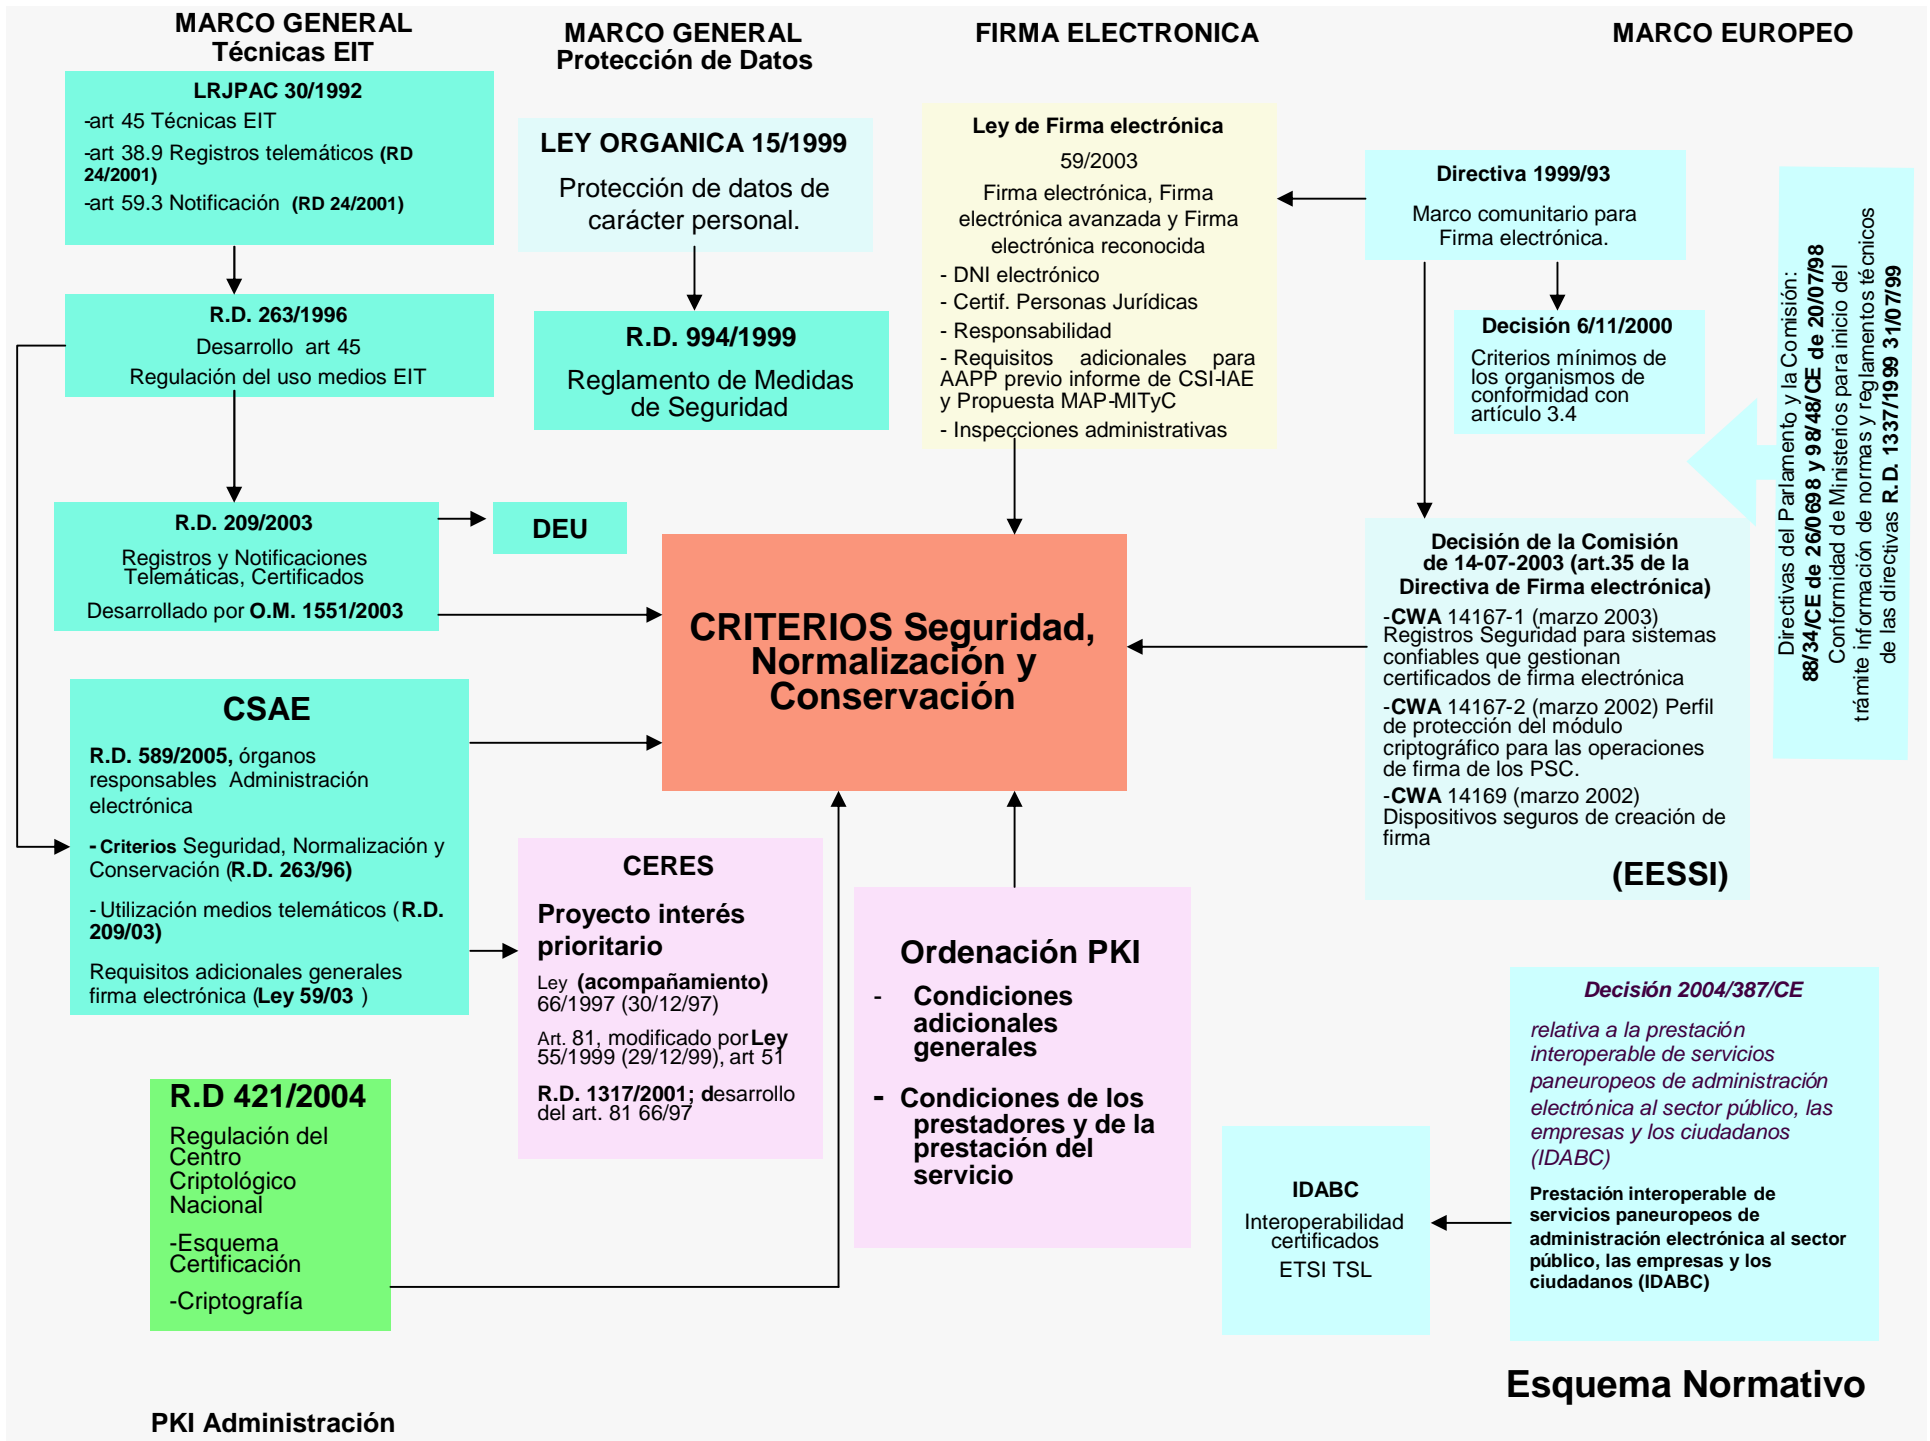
MARCO GENERAL Técnicas EIT

MARCO GENERAL Protección de Datos

FIRMA ELECTRONICA

MARCO EUROPEO

LRJPAC 30/1992
-art 45 Técnicas EIT
-art 38.9 Registros telemáticos (RD 24/2001)
-art 59.3 Notificación (RD 24/2001)

LEY ORGANICA 15/1999
Protección de datos de carácter personal.

Ley de Firma electrónica
59/2003
Firma electrónica, Firma electrónica avanzada y Firma electrónica reconocida
- DNI electrónico
- Certif. Personas Jurídicas
- Responsabilidad
- Requisitos adicionales para AAPP previo informe de CSI-IAE y Propuesta MAP-MITyC
- Inspecciones administrativas

Directiva 1999/93
Marco comunitario para Firma electrónica.

Decisión 6/11/2000
Criterios mínimos de los organismos de conformidad con artículo 3.4

Directivas del Parlamento y la Comisión: 88/34/CE de 26/06/98 y 98/48/CE de 20/07/98 Conformidad de Ministerios para inicio del trámite información de normas y reglamentos técnicos de las directivas R.D. 1337/1999 31/07/99

R.D. 263/1996
Desarrollo art 45
Regulación del uso medios EIT

R.D. 994/1999
Reglamento de Medidas de Seguridad

R.D. 209/2003
Registros y Notificaciones Telemáticas, Certificados
Desarrollado por O.M. 1551/2003

DEU

CRITERIOS Seguridad, Normalización y Conservación

Decisión de la Comisión de 14-07-2003 (art.35 de la Directiva de Firma electrónica)
-CWA 14167-1 (marzo 2003) Registros Seguridad para sistemas confiables que gestionan certificados de firma electrónica
-CWA 14167-2 (marzo 2002) Perfil de protección del módulo criptográfico para las operaciones de firma de los PSC.
-CWA 14169 (marzo 2002) Dispositivos seguros de creación de firma
(EESSI)

CSAE
R.D. 589/2005, órganos responsables Administración electrónica
- Criterios Seguridad, Normalización y Conservación (R.D. 263/96)
- Utilización medios telemáticos (R.D. 209/03)
Requisitos adicionales generales firma electrónica (Ley 59/03 )

CERES
Proyecto interés prioritario
Ley (acompañamiento) 66/1997 (30/12/97)
Art. 81, modificado por Ley 55/1999 (29/12/99), art 51
R.D. 1317/2001; desarrollo del art. 81 66/97

Ordenación PKI
- Condiciones adicionales generales
- Condiciones de los prestadores y de la prestación del servicio

Decisión 2004/387/CE
relativa a la prestación interoperable de servicios paneuropeos de administración electrónica al sector público, las empresas y los ciudadanos (IDABC)
Prestación interoperable de servicios paneuropeos de administración electrónica al sector público, las empresas y los ciudadanos (IDABC)

IDABC
Interoperabilidad certificados
ETSI TSL

R.D 421/2004
Regulación del Centro Criptológico Nacional
-Esquema Certificación
-Criptografía

Esquema Normativo

PKI Administración